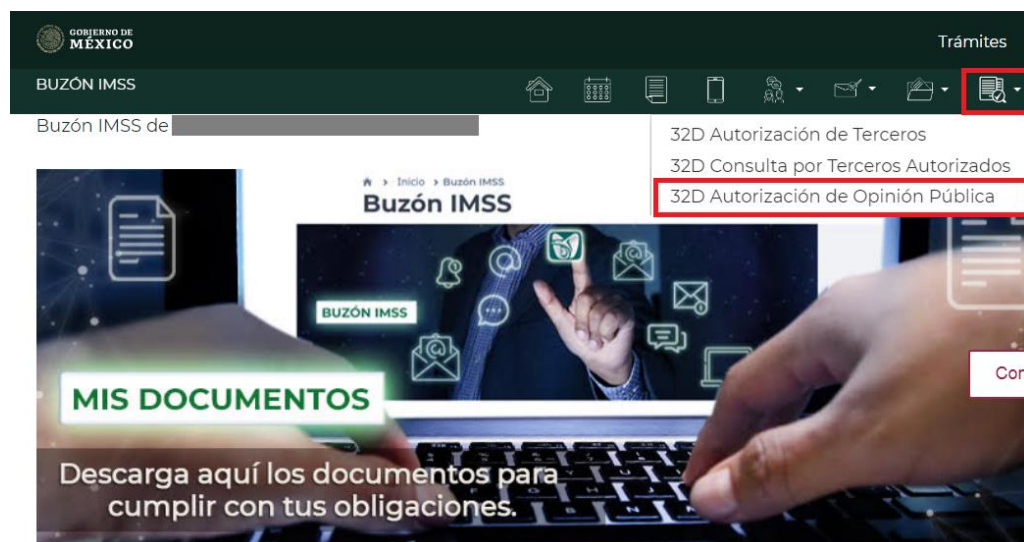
GOBIERNO DE MÉXICO

Trámites

BUZÓN IMSS

Buzón IMSS de

32D Autorización de Terceros
32D Consulta por Terceros Autorizados
32D Autorización de Opinión Pública

Inicio > Buzón IMSS
Buzón IMSS

BUZÓN IMSS

MIS DOCUMENTOS

Descarga aquí los documentos para cumplir con tus obligaciones.

Con